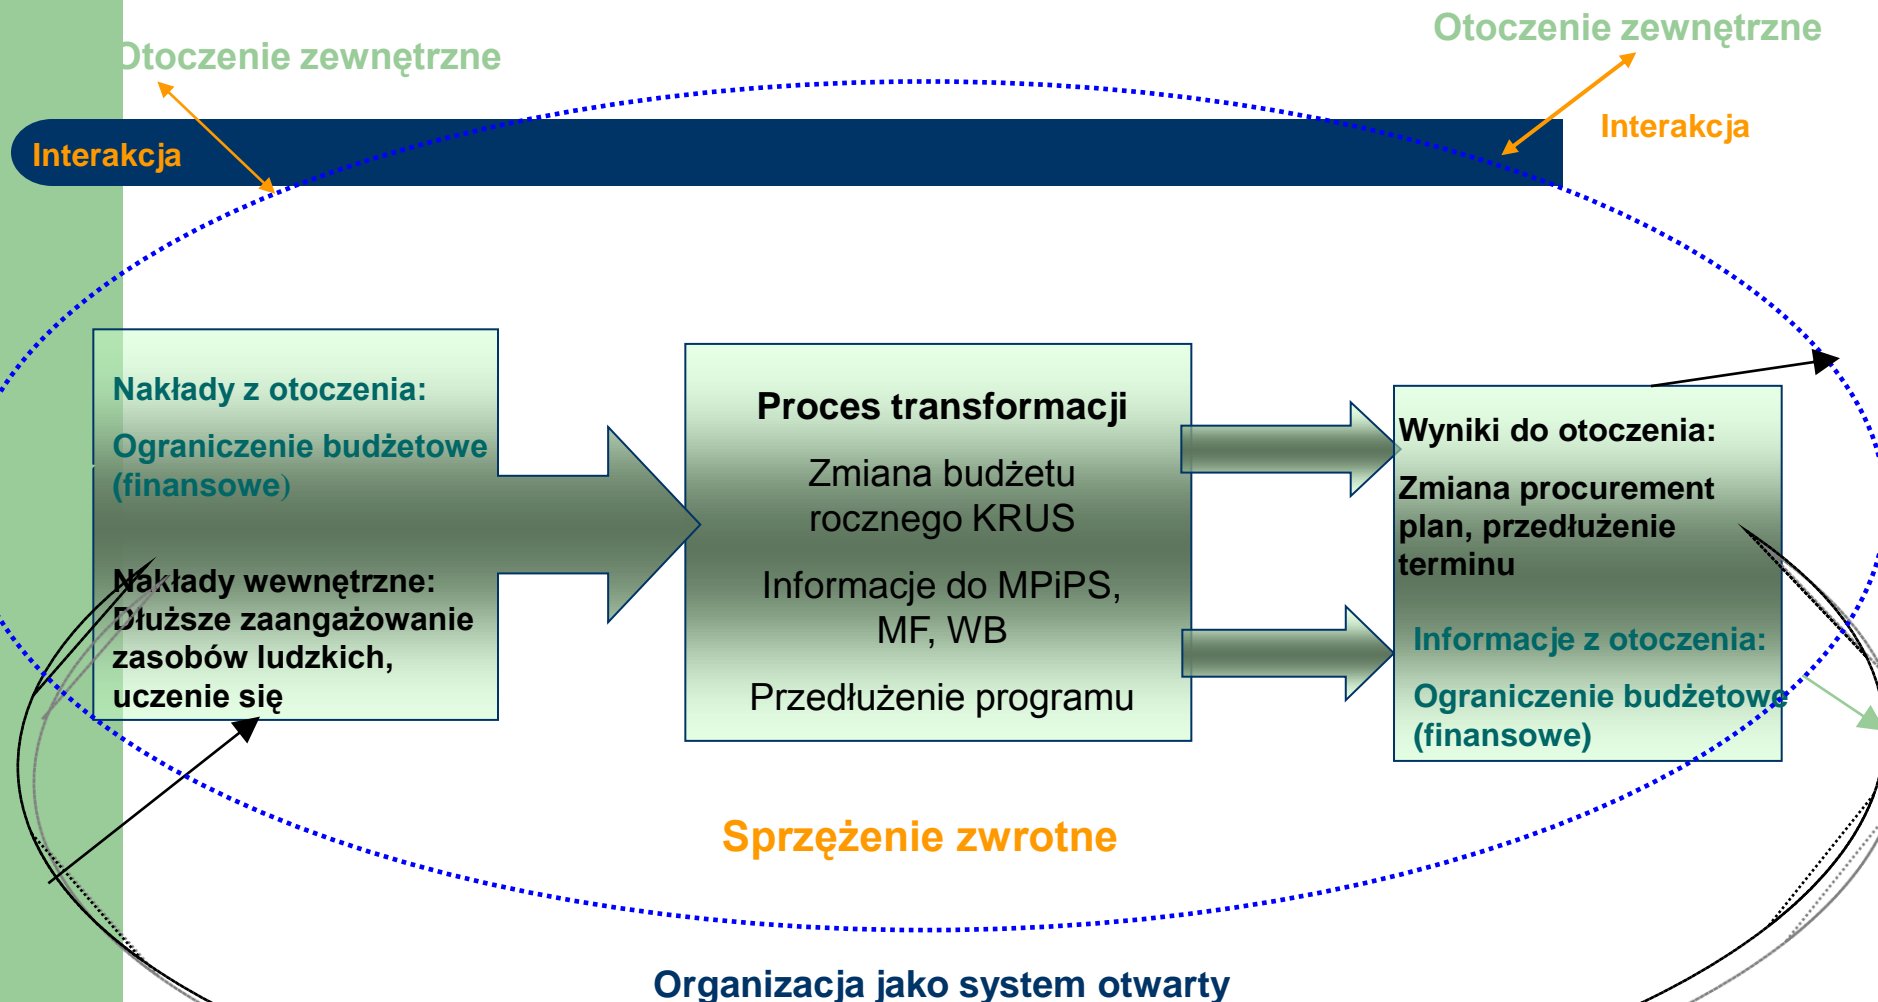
Otoczenie zewnętrzne

Otoczenie zewnętrzne

Interakcja

Interakcja

Nakłady z otoczenia:

Ograniczenie budżetowe (finansowe)

Nakłady wewnętrzne: Dłuższe zaangażowanie zasobów ludzkich, uczenie się

Proces transformacji

Zmiana budżetu rocznego KRUS

Informacje do MPiPS, MF, WB

Przedłużenie programu

Wyniki do otoczenia:

Zmiana procurement plan, przedłużenie terminu

Informacje z otoczenia:

Ograniczenie budżetowe (finansowe)

Sprzężenie zwrotne

Organizacja jako system otwarty